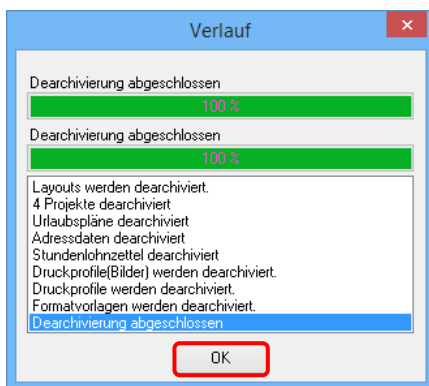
Verlauf

Dearchivierung abgeschlossen

100 %

Dearchivierung abgeschlossen

100 %

Layouts werden dearchiviert.
4 Projekte dearchiviert
Urlaubspläne dearchiviert
Adressdaten dearchiviert
Stundenlohnzettel dearchiviert
Druckprofile(Bilder) werden dearchiviert.
Druckprofile werden dearchiviert.
Formatvorlagen werden dearchiviert.
Dearchivierung abgeschlossen

OK